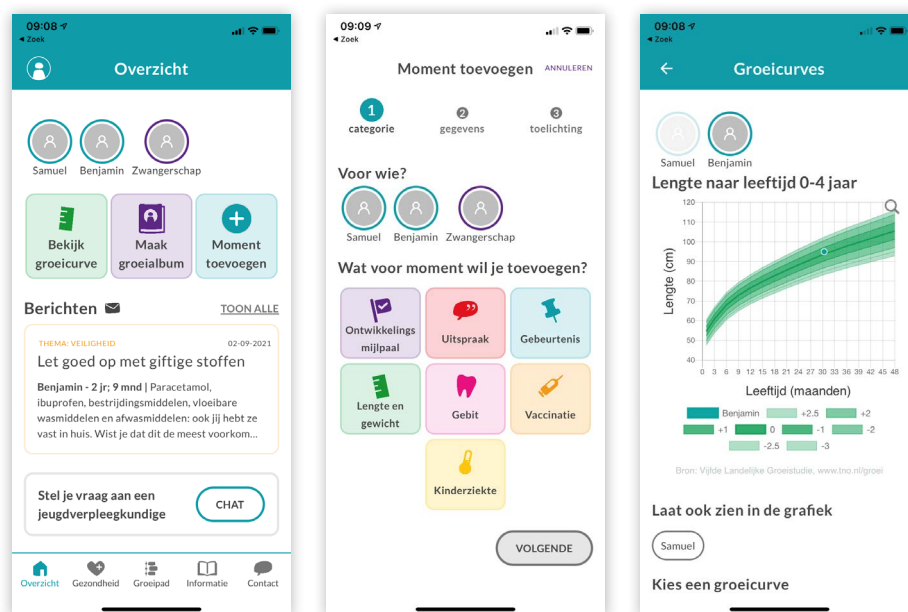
09:08
◂ Zoek

Overzicht

Samuel Benjamin Zwangerschap

Bekijk groeicurve

Maak groeialbum

Moment toevoegen

Berichten

TOON ALLE

THEMA: VEILIGHEID 02-09-2021

Let goed op met giftige stoffen

**Benjamin - 2 jr; 9 mnd** | Paracetamol, ibuprofen, bestrijdingsmiddelen, vloeibare wasmiddelen en afwasmiddelen: ook jij hebt ze vast in huis. Wist je dat dit de meest voorkom...

Stel je vraag aan een jeugdverpleegkundige

CHAT

Overzicht Gezondheid Groeipad Informatie Contact

09:09
◂ Zoek

Moment toevoegen

ANNULEREN

1 categorie 2 gegevens 3 toelichting

Voor wie?

Samuel Benjamin Zwangerschap

Wat voor moment wil je toevoegen?

Ontwikkelings mijlpaal

Uitspraak

Gebeurtenis

Lengte en gewicht

Gebit

Vaccinatie

Kinderziekte

VOLGENDE

09:08
◂ Zoek

Groeicurves

Samuel Benjamin

Lengte naar leeftijd 0-4 jaar

Lengte (cm)

120 110 100 90 80 70 60 50 40

0 3 6 9 12 15 18 21 24 27 30 33 36 39 42 45 48

Leeftijd (maanden)

Benjamin +2.5 +2
+1 0 -1 -2
-2.5 -3

Bron: Vijfde Landelijke Groeistudie, www.tno.nl/groei

Laat ook zien in de grafiek

Samuel

Kies een groeicurve